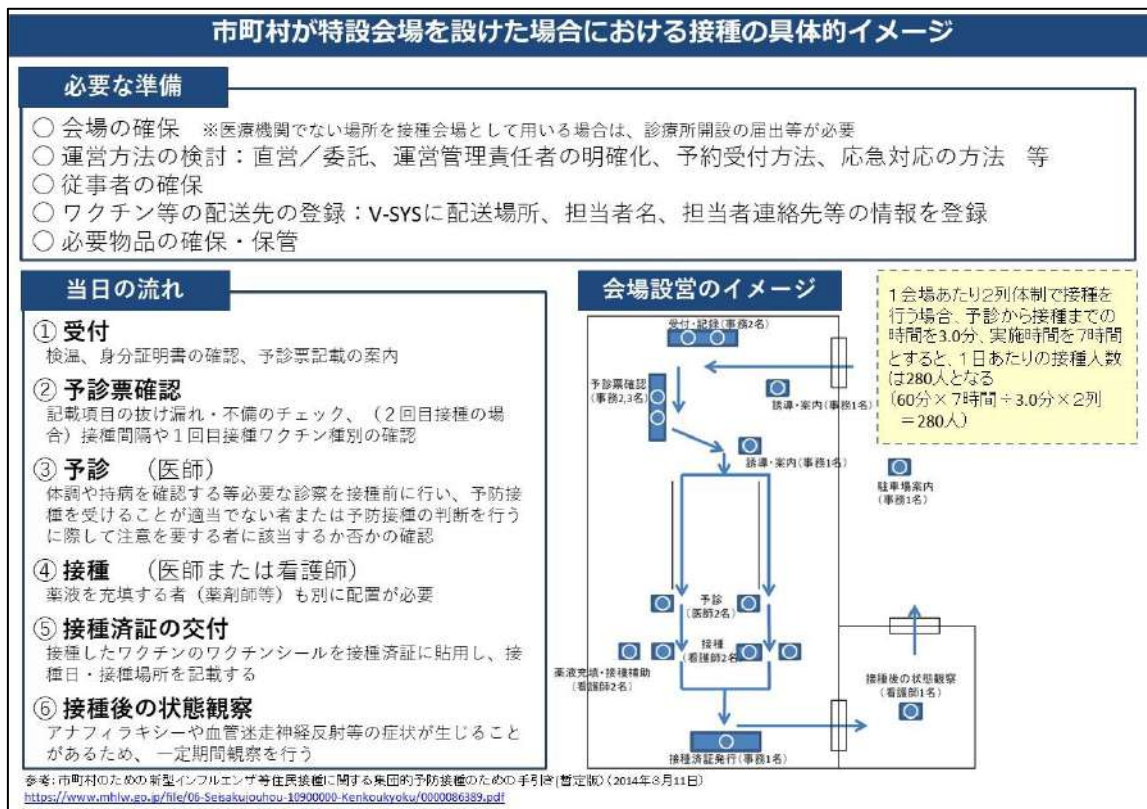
市町村が特設会場を設けた場合における接種の具体的イメージ

必要な準備

○ 会場の確保 ※医療機関でない場所を接種会場として用いる場合は、診療所開設の届出等が必要
○ 運営方法の検討：直営／委託、運営管理責任者の明確化、予約受付方法、応急対応の方法 等
○ 従事者の確保
○ ワクチン等の配送先の登録：V-SYSに配送場所、担当者名、担当者連絡先等の情報を登録
○ 必要物品の確保・保管

当日の流れ

① 受付
検温、身分証明書の確認、予診票記載の案内

② 予診票確認
記載項目の抜け漏れ・不備のチェック、（２回目接種の場合）接種間隔や１回目接種ワクチン種別の確認

③ 予診 （医師）
体調や持病を確認する等必要な診察を接種前に行い、予防接種を受けることが適当でない者または予防接種の判断を行うに際して注意を要する者に該当するか否かの確認

④ 接種 （医師または看護師）
薬液を充填する者（薬剤師等）も別に配置が必要

⑤ 接種済証の交付
接種したワクチンのワクチンシールを接種済証に貼用し、接種日・接種場所を記載する

⑥ 接種後の状態観察
アナフィラキシーや血管迷走神経反射等の症状が生じることがあるため、一定期間観察を行う

会場設営のイメージ

1会場あたり2列体制で接種を行う場合、予診から接種までの時間を3.0分、実施時間を7時間とすると、1日あたりの接種人数は280人となる
（60分×7時間÷3.0分×2列 ＝280人）

受付・記録（事務2名）
予診票確認（事務2,3名）
誘導・案内（事務1名）
誘導・案内（事務1名）
駐車場案内（事務1名）
予診（医師2名）
接種（看護師2名）
薬液充填・接種補助（看護師2名）
接種後の状態観察（看護師1名）
接種済証発行（事務1名）

参考：市町村のための新型インフルエンザ等住民接種に関する集団的予防接種のための手引き(暫定版)（2014年3月11日）
https://www.mhlw.go.jp/file/06-Seisakujouhou-10900000-Kenkoukyoku/0000086389.pdf